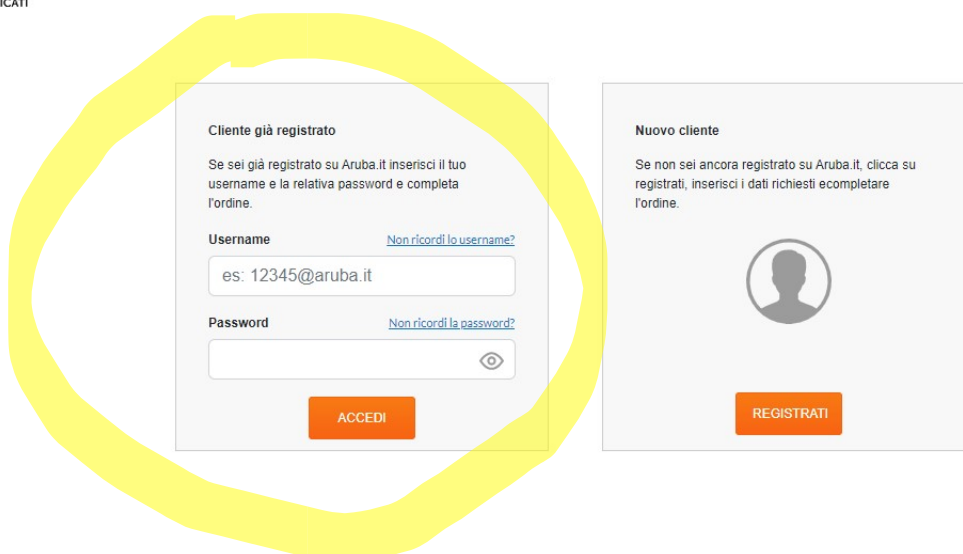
ICATI

Cliente già registrato

Se sei già registrato su Aruba.it inserisci il tuo username e la relativa password e completa l'ordine.

Username

Non ricordi lo username?

es: 12345@aruba.it

Password

Non ricordi la password?

ACCEDI

Nuovo cliente

Se non sei ancora registrato su Aruba.it, clicca su registrati, inserisci i dati richiesti ecompletare l'ordine.

REGISTRATI